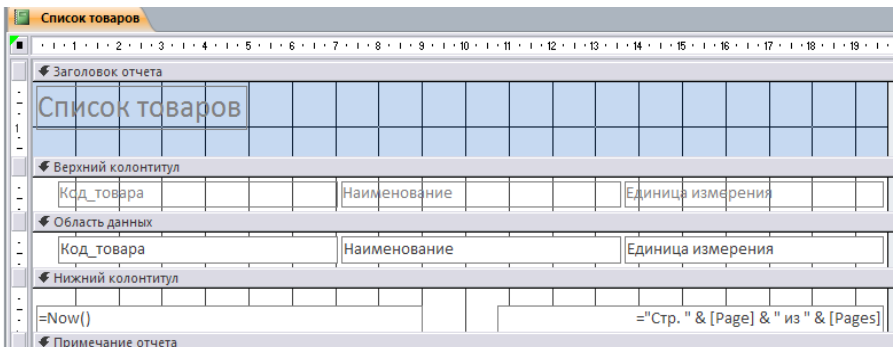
Список товаров

1 · 2 · 3 · 4 · 5 · 6 · 7 · 8 · 9 · 10 · 11 · 12 · 13 · 14 · 15 · 16 · 17 · 18 · 19

Заголовок отчета

Список товаров

Верхний колонтитул

Код_товара
Наименование
Единица измерения

Область данных

Код_товара
Наименование
Единица измерения

Нижний колонтитул

=Now()
="Стр. " & [Page] & " из " & [Pages]

Примечание отчета